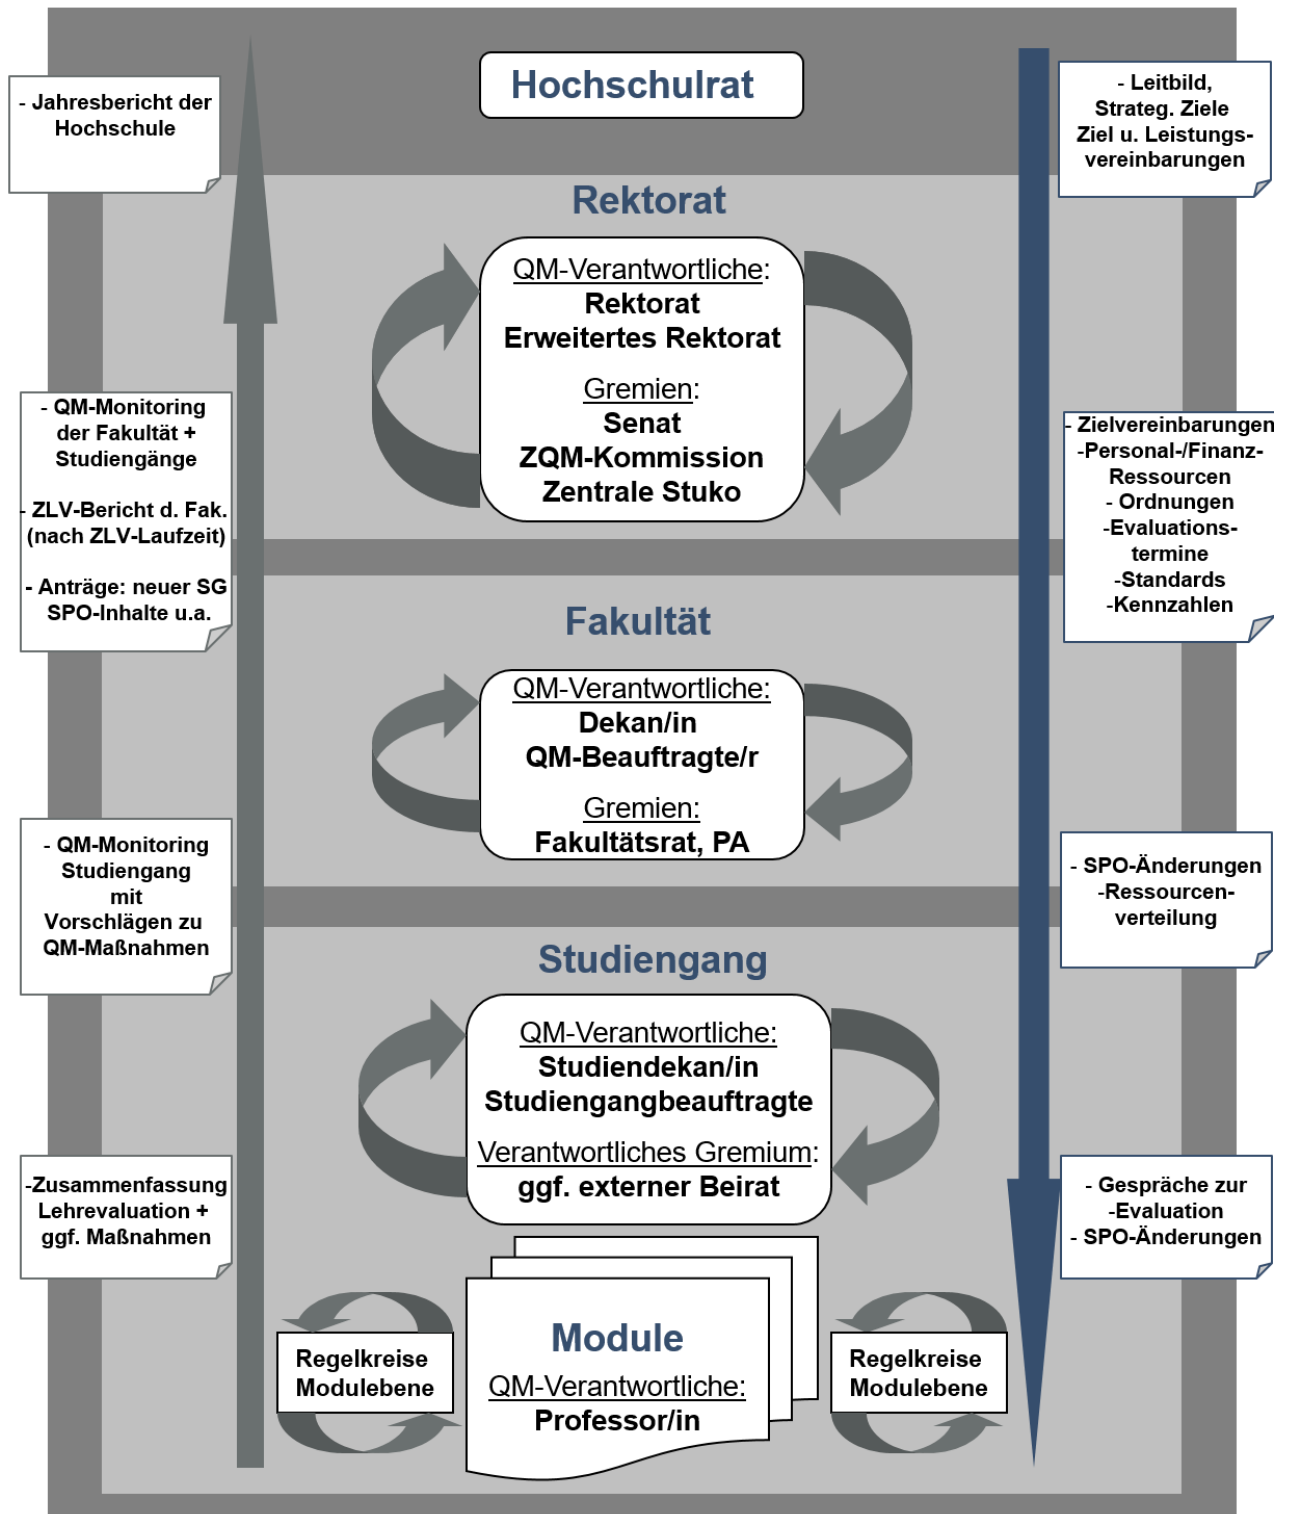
Hochschulrat

- Jahresbericht der Hochschule

- Leitbild, Strateg. Ziele Ziel u. Leistungsvereinbarungen

Rektorat

QM-Verantwortliche:
Rektorat
Erweitertes Rektorat

Gremien:
Senat
ZQM-Kommission
Zentrale Stuko

- QM-Monitoring der Fakultät + Studiengänge

- ZLV-Bericht d. Fak. (nach ZLV-Laufzeit)

- Anträge: neuer SG SPO-Inhalte u.a.

- Zielvereinbarungen
-Personal-/Finanz-Ressourcen
- Ordnungen
-Evaluations-termine
-Standards
-Kennzahlen

Fakultät

QM-Verantwortliche:
Dekan/in
QM-Beauftragte/r

Gremien:
Fakultätsrat, PA

- QM-Monitoring Studiengang mit Vorschlägen zu QM-Maßnahmen

- SPO-Änderungen
-Ressourcen-verteilung

Studiengang

QM-Verantwortliche:
Studiendekan/in
Studiengangbeauftragte

Verantwortliches Gremium:
ggf. externer Beirat

-Zusammenfassung Lehrevaluation + ggf. Maßnahmen

- Gespräche zur
-Evaluation
- SPO-Änderungen

Regelkreise Modulebene

Module
QM-Verantwortliche:
Professor/in

Regelkreise Modulebene